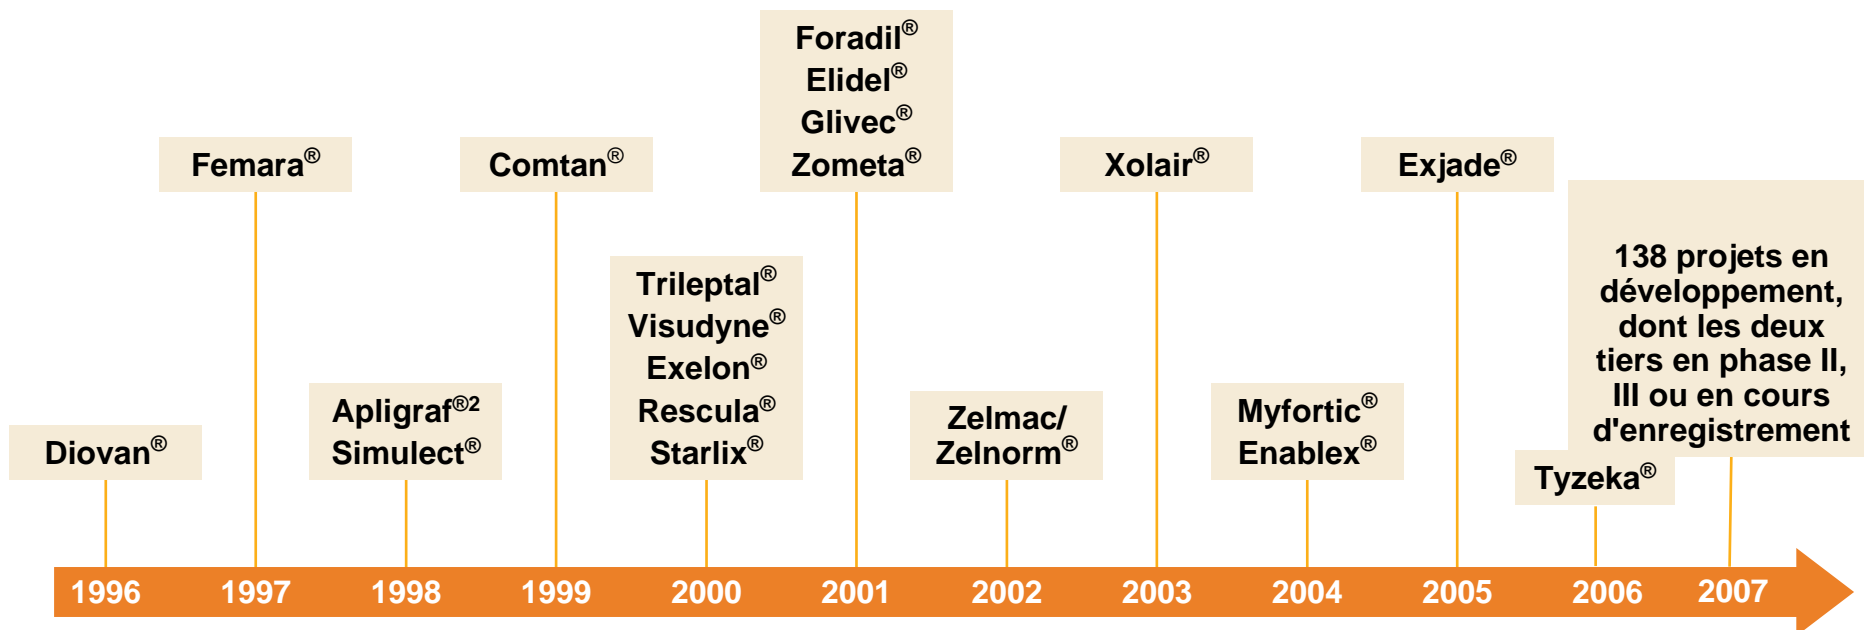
Foradil®
Elidel®
Glivec®
Zometa®

Femara®

Comtan®

Xolair®

Exjade®

138 projets en développement, dont les deux tiers en phase II, III ou en cours d'enregistrement

Trileptal®
Visudyne®
Exelon®
Rescula®
Starlix®

Apligraf®2
Simulect®

Diovan®

Zelmac/
Zelnorm®

Myfortic®
Enablex®

Tyzeka®

1996 1997 1998 1999 2000 2001 2002 2003 2004 2005 2006 2007